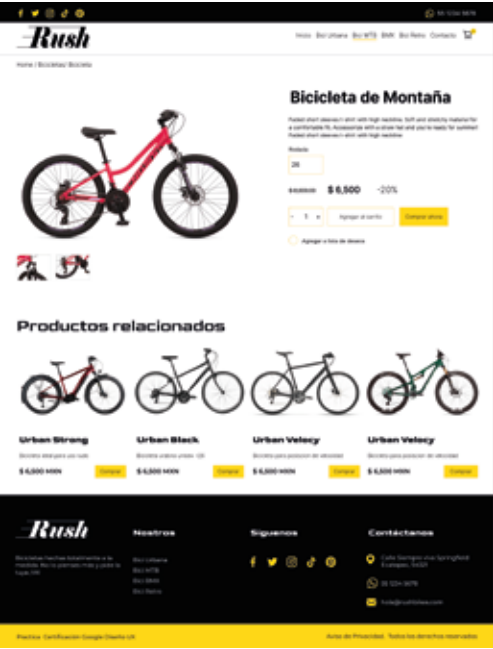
55 1234 5678

Rush

Inicio Bici Urbana Bici MTB BMX Bici Retro Contacto

Home / Bicicletas / Bicicle

Bicicleta de Montaña

Faded short sleeves t-shirt with high neckline. Soft and stretchy material for a comfortable fit. Accessorize with a straw hat and you're ready for summer! Faded short sleeves t-shirt with high neckline.

Rodada

26

$ 8,000 $ 6,500 -20%

- 1 + Agregar al carrito Comprar ahora

Agregar a lista de deseos

Productos relacionados

Urban Strong
Bicicleta ideal para uso rudo
$ 6,500 MXN Comprar

Urban Black
Bicicleta urbana unisex. 128
$ 6,500 MXN Comprar

Urban Velocy
Bicicleta para posicion de velocidad
$ 6,500 MXN Comprar

Urban Velocy
Bicicleta para posicion de velocidad
$ 6,500 MXN Comprar

Rush

Bicicletas hechas totalmente a la medida. No lo pienses más y pide la tuya (!!!)

Nosotros
Bici Urbana
Bici MTB
Bici BMX
Bici Retro

Siguenos

Contáctanos
Calle Siempre viva Springfield, Ecatepec, 54321
55 1234 5678
rush@rushbikes.com

Practica: Certificación Google Diseño UX

Aviso de Privacidad Todos los derechos reservados